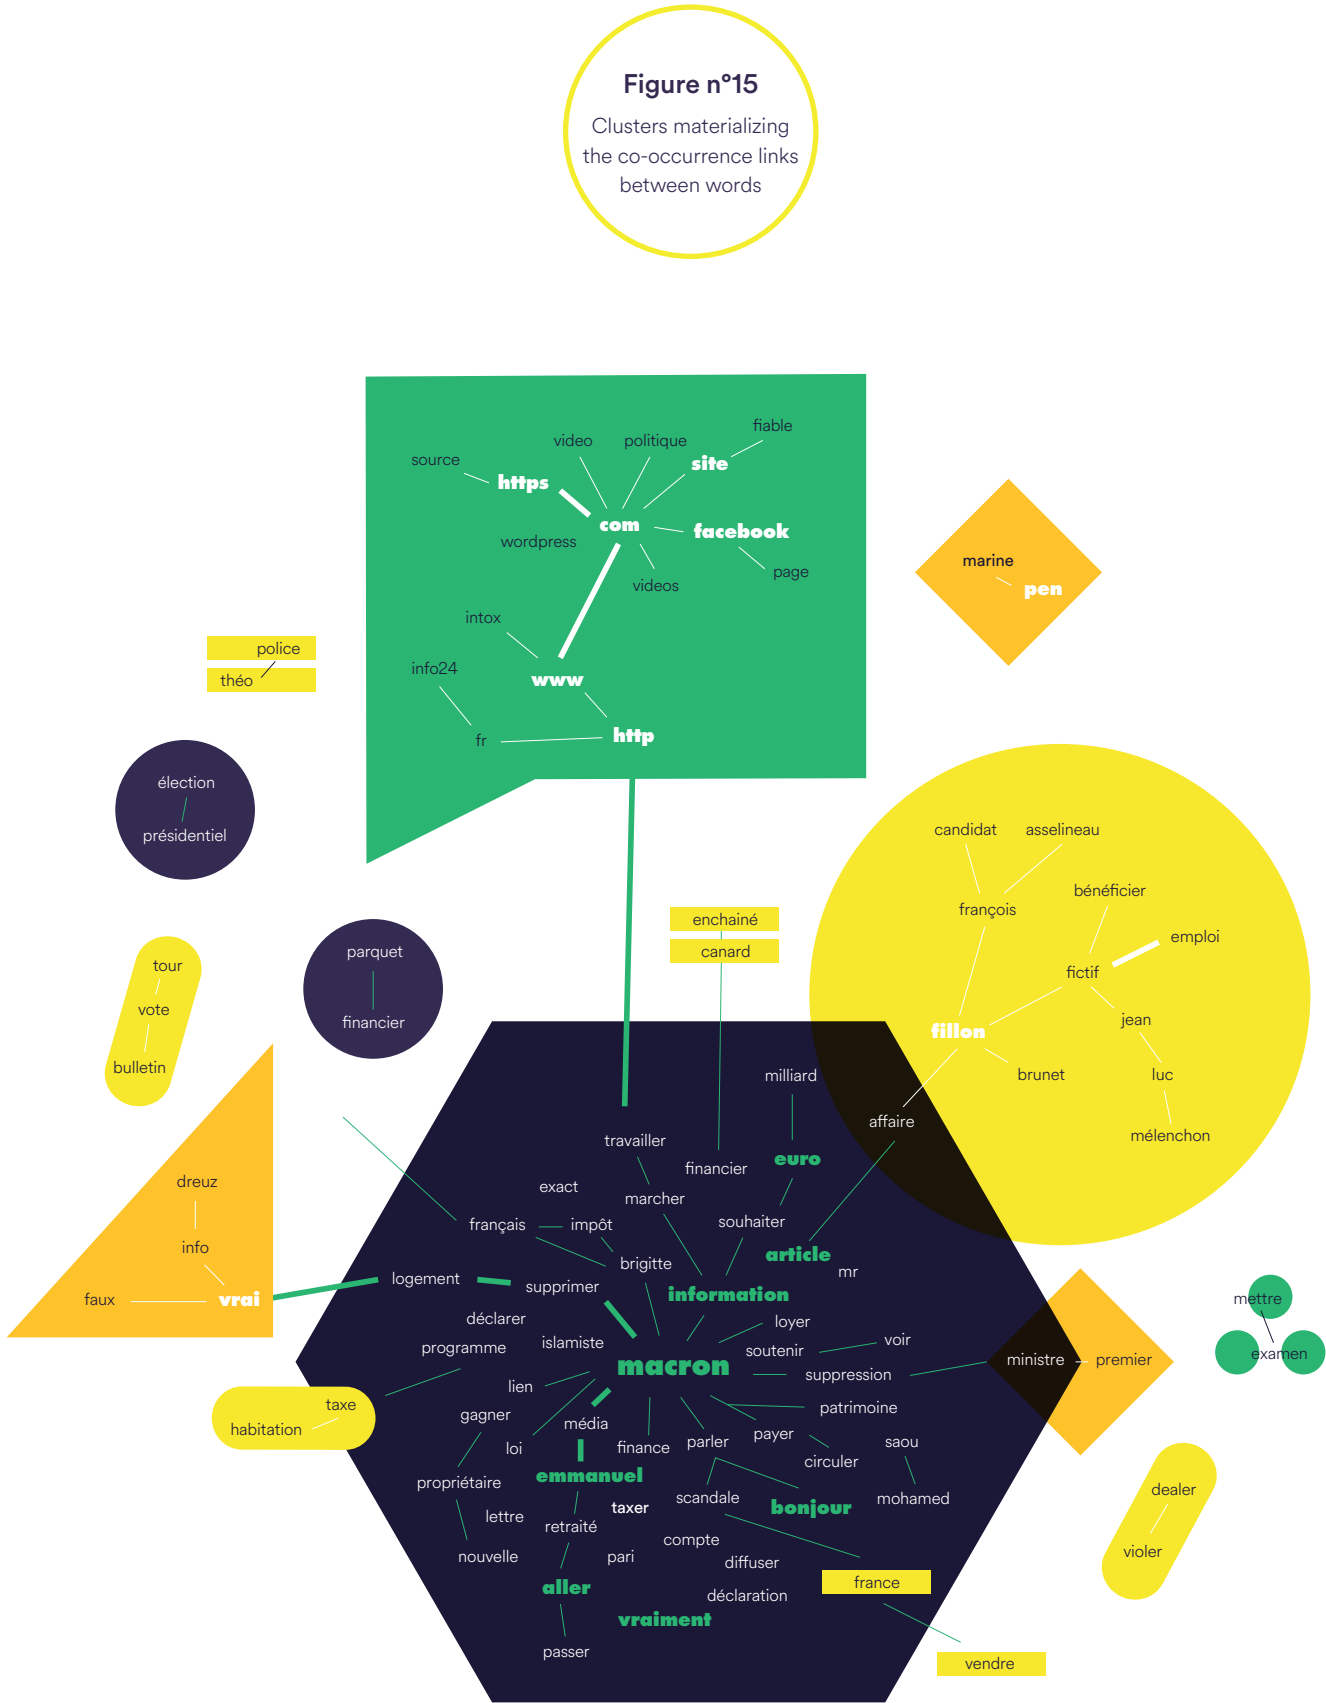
Figure n°15

Clusters materializing the co-occurrence links between words

source
https
video
politique
fiable
site
com
facebook
wordpress
videos
page
intox
info24
www
fr
http

marine
pen

police
théo

élection
présidentiel

tour
vote
bulletin

parquet
financier

enchainé
canard

candidat
asselineau
françois
bénéficier
emploi
fictif
fillon
jean
brunet
luc
mélenchon
affaire

dreuz
info
faux
vrai

milliard
travailler
financier
euro
exact
marcher
souhaiter
français
impôt
brigitte
article
mr
logement
supprimer
information
déclarer
loyer
programme
islamiste
soutenir
voir
macron
suppression
ministre
premier
lien
patrimoine
gagner
média
payer
saou
loi
finance
parler
circuler
emmanuel
propriétaire
scandale
bonjour
mohamed
lettre
taxer
retraité
compte
nouvelle
pari
diffuser
aller
france
déclaration
vraiment
vendre
passer

taxe
habitation

mettre
examen

dealer
violer